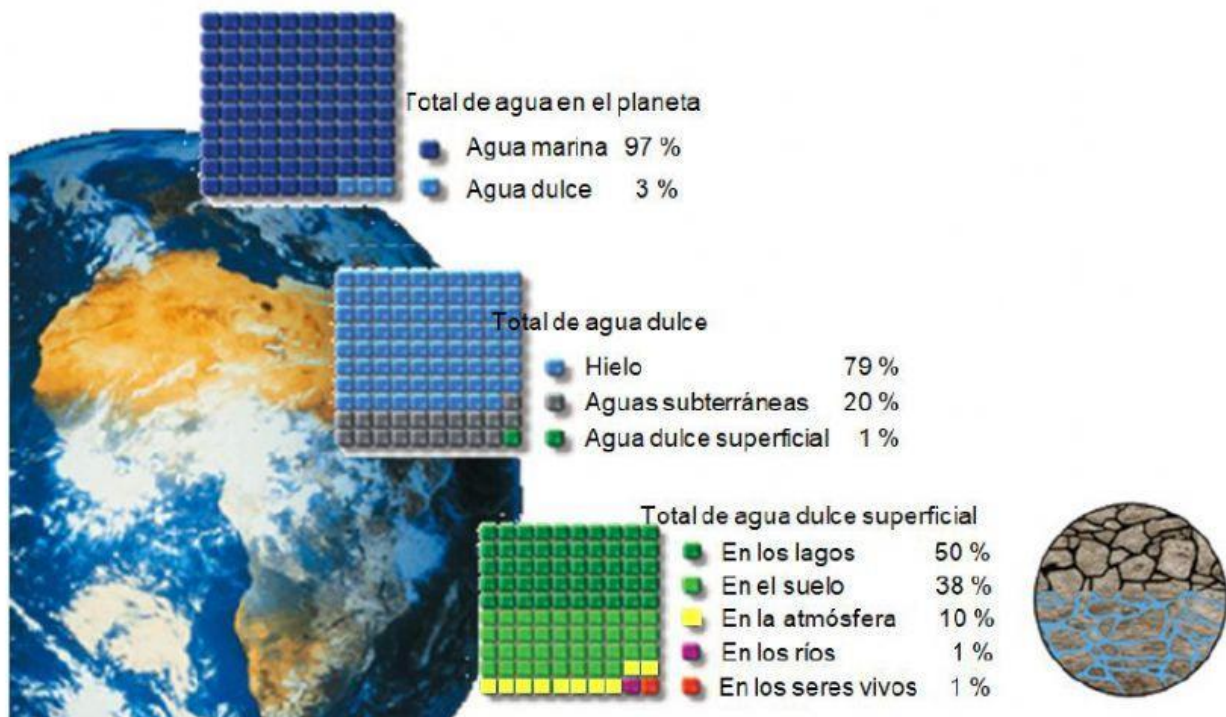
Total de agua en el planeta

Agua marina 97 %

Agua dulce 3 %

Total de agua dulce

Hielo 79 %

Aguas subterráneas 20 %

Agua dulce superficial 1 %

Total de agua dulce superficial

En los lagos 50 %

En el suelo 38 %

En la atmósfera 10 %

En los ríos 1 %

En los seres vivos 1 %